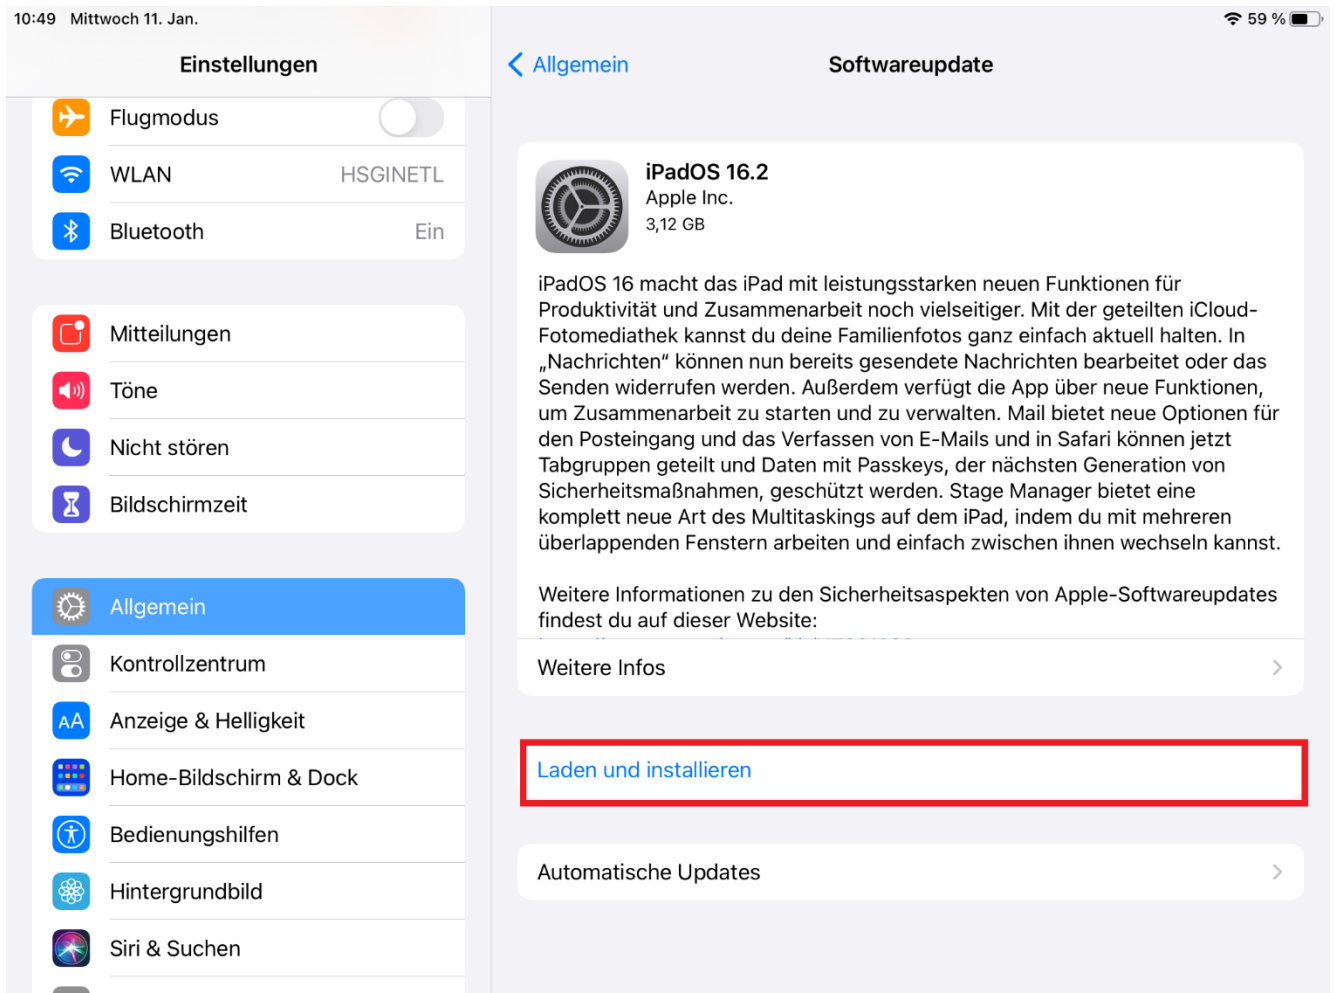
10:49 Mittwoch 11. Jan.

59 %

Einstellungen

Flugmodus

WLAN HSGINETL

Bluetooth Ein

Mitteilungen

Töne

Nicht stören

Bildschirmzeit

Allgemein

Kontrollzentrum

Anzeige & Helligkeit

Home-Bildschirm & Dock

Bedienungshilfen

Hintergrundbild

Siri & Suchen

Allgemein

Softwareupdate

iPadOS 16.2
Apple Inc.
3,12 GB

iPadOS 16 macht das iPad mit leistungsstarken neuen Funktionen für Produktivität und Zusammenarbeit noch vielseitiger. Mit der geteilten iCloud-Fotomediathek kannst du deine Familienfotos ganz einfach aktuell halten. In „Nachrichten" können nun bereits gesendete Nachrichten bearbeitet oder das Senden widerrufen werden. Außerdem verfügt die App über neue Funktionen, um Zusammenarbeit zu starten und zu verwalten. Mail bietet neue Optionen für den Posteingang und das Verfassen von E-Mails und in Safari können jetzt Tabgruppen geteilt und Daten mit Passkeys, der nächsten Generation von Sicherheitsmaßnahmen, geschützt werden. Stage Manager bietet eine komplett neue Art des Multitaskings auf dem iPad, indem du mit mehreren überlappenden Fenstern arbeiten und einfach zwischen ihnen wechseln kannst.

Weitere Informationen zu den Sicherheitsaspekten von Apple-Softwareupdates findest du auf dieser Website:

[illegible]

Weitere Infos

Laden und installieren

Automatische Updates